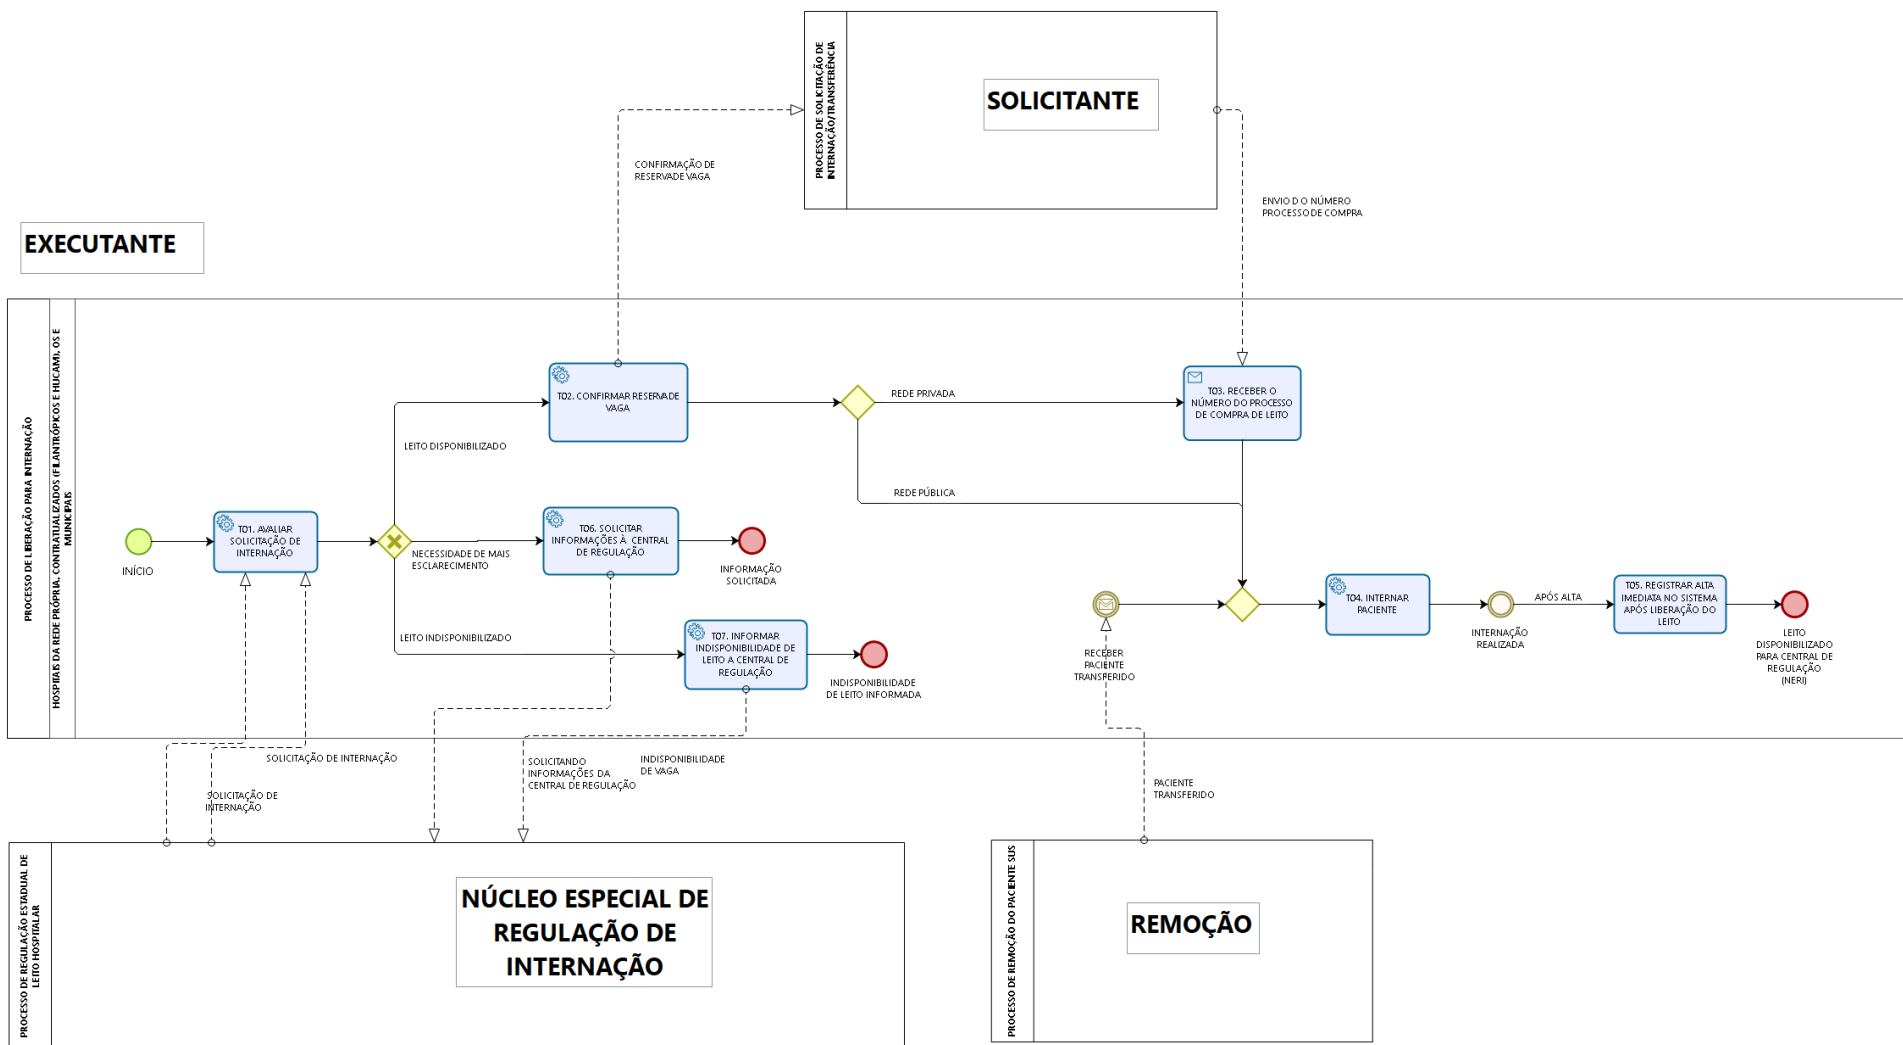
PROCESSO DE SOLICITAÇÃO DE INTERNAÇÃO/TRANSFERÊNCIA

SOLICITANTE

CONFIRMAÇÃO DE RESERVADE VAGA

ENVIO D O NÚMERO PROCESSO DE COMPRA

EXECUTANTE

PROCESSO DE LIBERAÇÃO PARA INTERNAÇÃO

HOSPITAIS DA REDE PRÓPRIA, CONTRATUALIZADOS (FILANTRÓPICOS E HUCAM), OS E MUNICIPAIS

T02. CONFIRMAR RESERVADE VAGA

REDE PRIVADA

T03. RECEBER O NÚMERO DO PROCESSO DE COMPRA DE LEITO

LEITO DISPONIBILIZADO

REDE PÚBLICA

INÍCIO

T01. AVALIAR SOLICITAÇÃO DE INTERNAÇÃO

NECESSIDADE DE MAIS ESCLARECIMENTO

T06. SOLICITAR INFORMAÇÕES À CENTRAL DE REGULAÇÃO

INFORMAÇÃO SOLICITADA

T04. INTERNAR PACIENTE

INTERNAÇÃO REALIZADA

APÓS ALTA

T05. REGISTRAR ALTA IMEDIATA NO SISTEMA APÓS LIBERAÇÃO DO LEITO

LEITO DISPONIBILIZADO PARA CENTRAL DE REGULAÇÃO (NERI)

LEITO INDISPONIBILIZADO

T07. INFORMAR INDISPONIBILIDADE DE LEITO A CENTRAL DE REGULAÇÃO

INDISPONIBILIDADE DE LEITO INFORMADA

RECEBER PACIENTE TRANSFERIDO

SOLICITAÇÃO DE INTERNAÇÃO

SOLICITAÇÃO DE INTERNAÇÃO

SOLICITANDO INFORMAÇÕES DA CENTRAL DE REGULAÇÃO

INDISPONIBILIDADE DE VAGA

PACIENTE TRANSFERIDO

PROCESSO DE REGULAÇÃO ESTADUAL DE LEITO HOSPITALAR

NÚCLEO ESPECIAL DE REGULAÇÃO DE INTERNAÇÃO

PROCESSO DE REMOÇÃO DO PACIENTE SUS

REMOÇÃO